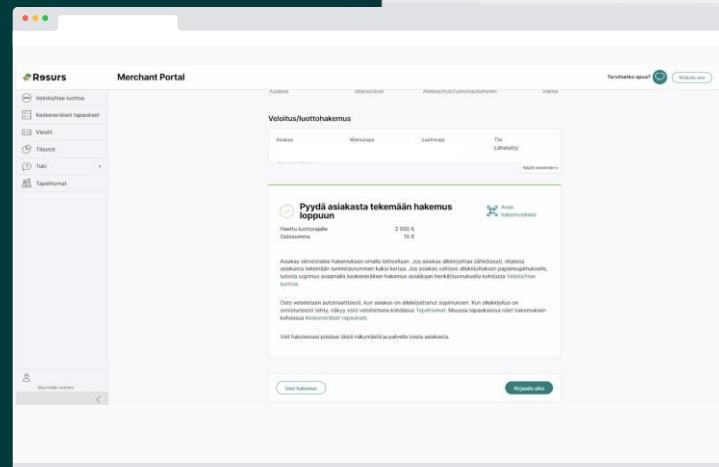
Resurs

Merchant Portal

Tarvitsetko apua?

Kirjaudu ulos

Veloita/hae luottoa

Keskeneräiset tapaukset

Viestit

Tilastot

Tuki

Tapahtumat

Myyjän nimi

Asiakas

Maksutavat

Allekirjoitus/tunnistautuminen

Valmis

Veloitus/luottohakemus

Asiakas

Maksutapa

Luottoraja

Tila

Lähetetty

Näytä enemmän

Pyydä asiakasta tekemään hakemus loppuun

Avaa hakemuslinkki

Haettu luottoraja 2 000 €

Ostosumma 10 €

Asiakas viimeistelee hakemuksen omalla laitteellaan. Jos asiakas allekirjoittaa sähköisesti, ohjeista asiakasta tekemään tunnistautuminen kaksi kertaa. Jos asiakas valitsee allekirjoituksen paperisopimukselle, tulosta sopimus avaamalla keskeneräinen hakemus asiakkaan henkilötunnuksella kohdasta Veloita/Hae luottoa.

Osto veloitetaan automaattisesti, kun asiakas on allekirjoittanut sopimuksen. Kun allekirjoitus on onnistuneesti tehty, näkyy osto veloitettuna kohdassa Tapahtumat. Muussa tapauksessa näet hakemuksen kohdassa Keskeneräiset tapaukset.

Voit halutessasi poistua tästä näkymästä ja palvella toista asiakasta.

Uusi hakemus

Kirjaudu ulos